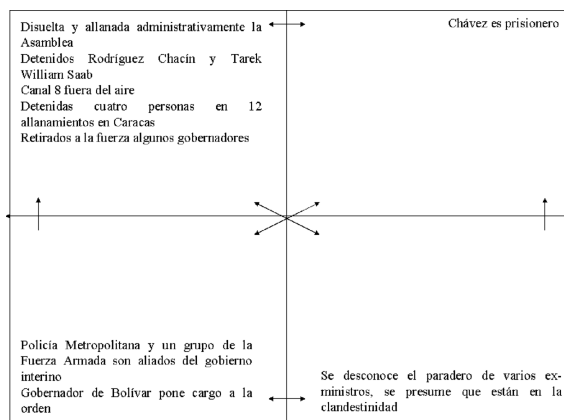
Disuelta y allanada administrativamente la Asamblea
Detenidos Rodríguez Chacín y Tarek William Saab
Canal 8 fuera del aire
Detenidas cuatro personas en 12 allanamientos en Caracas
Retirados a la fuerza algunos gobernadores

Chávez es prisionero

Policía Metropolitana y un grupo de la Fuerza Armada son aliados del gobierno interino
Gobernador de Bolívar pone cargo a la orden

Se desconoce el paradero de varios exministros, se presume que están en la clandestinidad